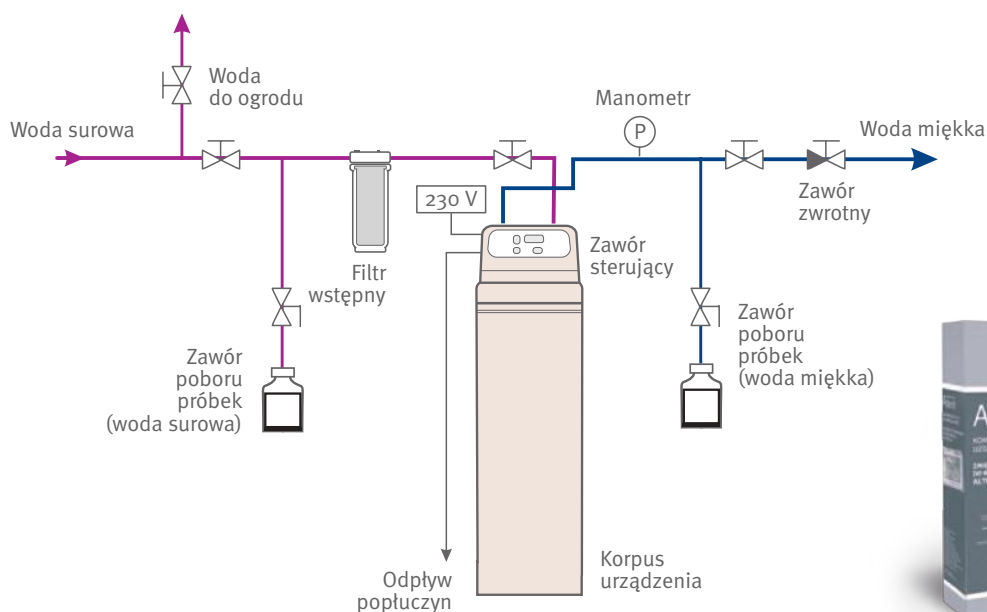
Woda do ogrodu

Woda surowa

Manometr

P

Woda miękka

230 V

Zawór sterujący

Zawór zwrotny

Filtr wstępny

Zawór poboru próbek (woda surowa)

Zawór poboru próbek (woda miękka)

Korpus urządzenia

Odpływ popłuczyn